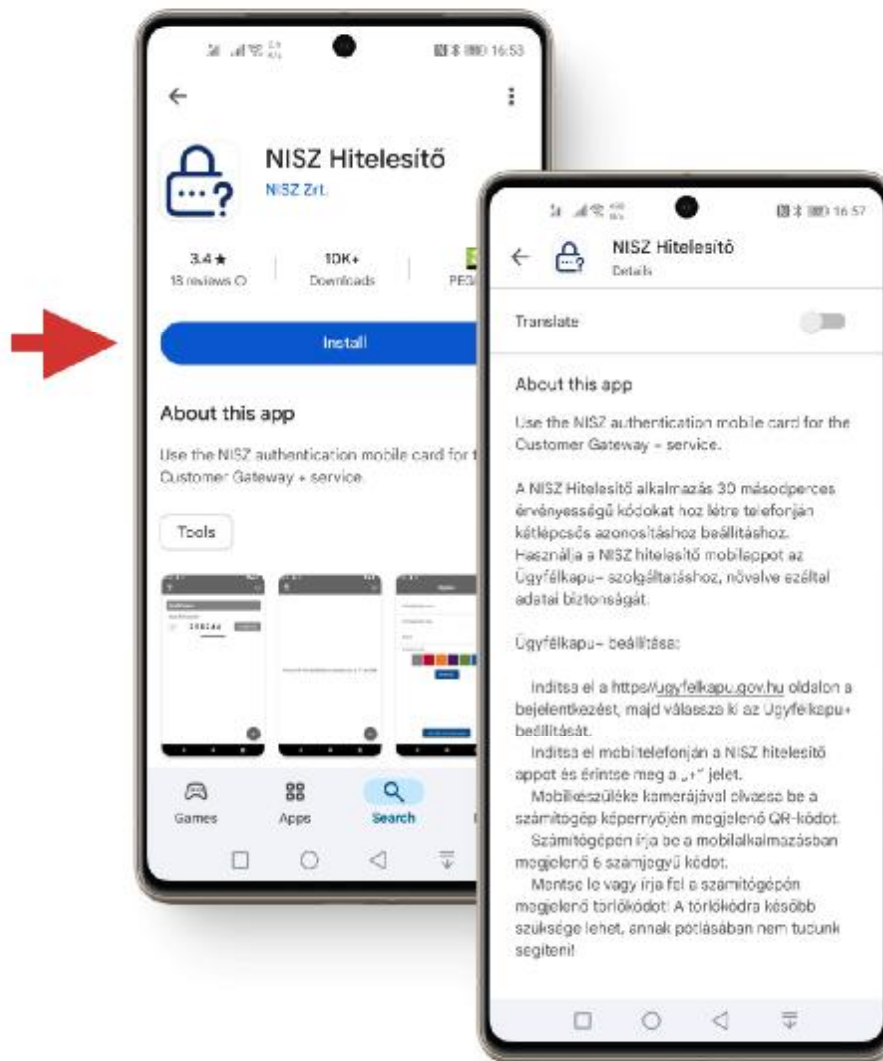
16:53

NISZ Hitelesítő
NISZ Zrt.

3.4 ★
18 reviews

10K+
Downloads

PEG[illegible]

Install

About this app

Use the NISZ authentication mobile card for t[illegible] Customer Gateway + service.

Tools

Games
Apps
Search

16:57

NISZ Hitelesítő
Details

Translate

About this app

Use the NISZ authentication mobile card for the Customer Gateway + service.

A NISZ Hitelesítő alkalmazás 30 másodperces érvényességű kódokat hoz létre telefonján kétlépcsős azonosításhoz beállításhoz. Használja a NISZ hitelesítő mobilappot az Ügyfélkapu+ szolgáltatáshoz, növelve ezáltal adatai biztonságát.

Ügyfélkapu+ beállítása:

Indítsa el a https://ugyfelkapu.gov.hu oldalon a bejelentkezést, majd válassza ki az Ügyfélkapu+ beállítását.
Indítsa el mobiltelefonján a NISZ hitelesítő appot és érintse meg a „+" jelet.
Mobilkészüléke kamerájával olvassa be a számítógép képernyőjén megjelenő QR-kódot.
Számítógépen írja be a mobilalkalmazásban megjelenő 6 számjegyű kódot.
Mentse le vagy írja fel a számítógépen megjelenő törlőkódot! A törlőkódra később szüksége lehet, annak pótlásában nem tudunk segíteni!